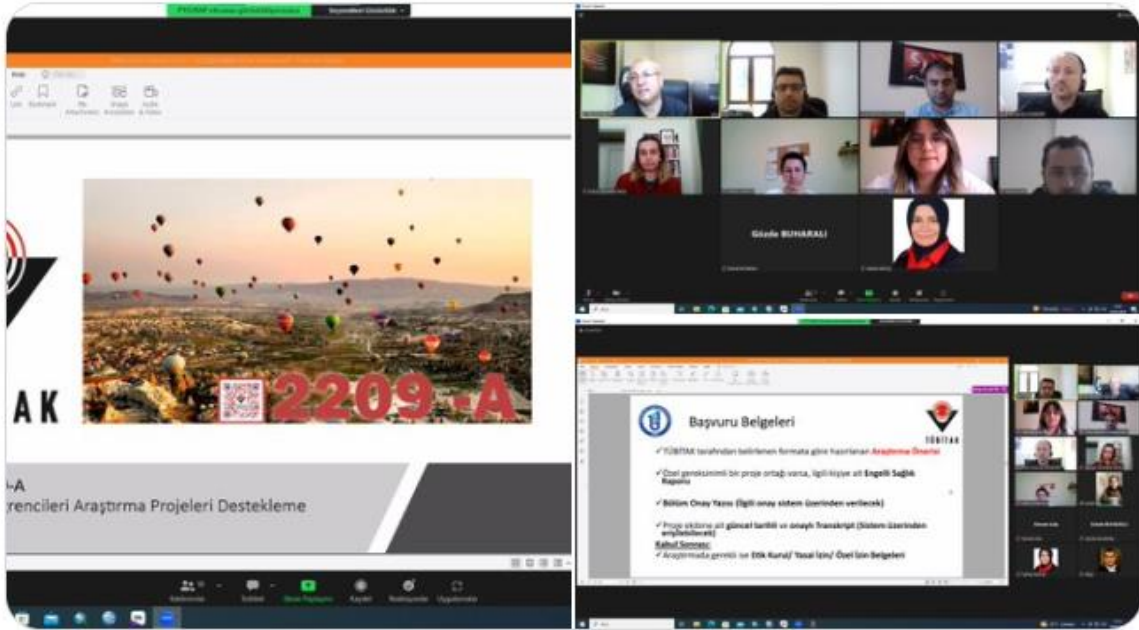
2209-A

-A
rencileri Araştırma Projeleri Destekleme

AK

Gözde BUHARALI

Başvuru Belgeleri

TÜBİTAK

✓TÜBİTAK tarafından belirlenen formata göre hazırlanan Araştırma Önerisi

✓Özel gereksinimli bir proje ortağı varsa, ilgili kişiye ait Engelli Sağlık Raporu

✓Bölüm Onay Yazısı (İlgili onay sistem üzerinden verilecek)

✓Proje ekibine ait güncel tarihli ve onaylı Transkript (Sistem üzerinden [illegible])

Kabul Sonrası:
✓Araştırmada gerekli ise Etik Kurul/ Yasal İzin/ Özel İzin Belgeleri